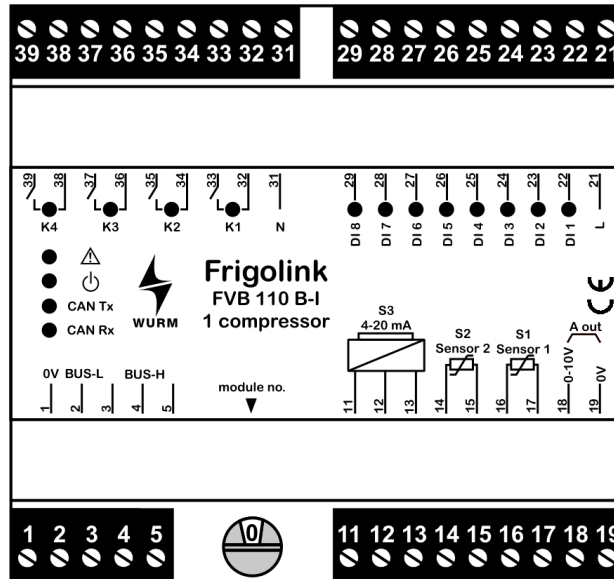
39 38 37 36 35 34 33 32 31
29 28 27 26 25 24 23 22 21

39 38 37 36 35 34 33 32 31
K4 K3 K2 K1 N
29 28 27 26 25 24 23 22 21
DI 8 DI 7 DI 6 DI 5 DI 4 DI 3 DI 2 DI 1 L

CAN Tx
CAN Rx
WURM
Frigolink
FVB 110 B-I
1 compressor
CE

S3
4-20 mA
S2
Sensor 2
S1
Sensor 1
A out
0-10V
0V

0V BUS-L BUS-H
1 2 3 4 5
module no.
11 12 13 14 15 16 17 18 19

1 2 3 4 5
0
11 12 13 14 15 16 17 18 19